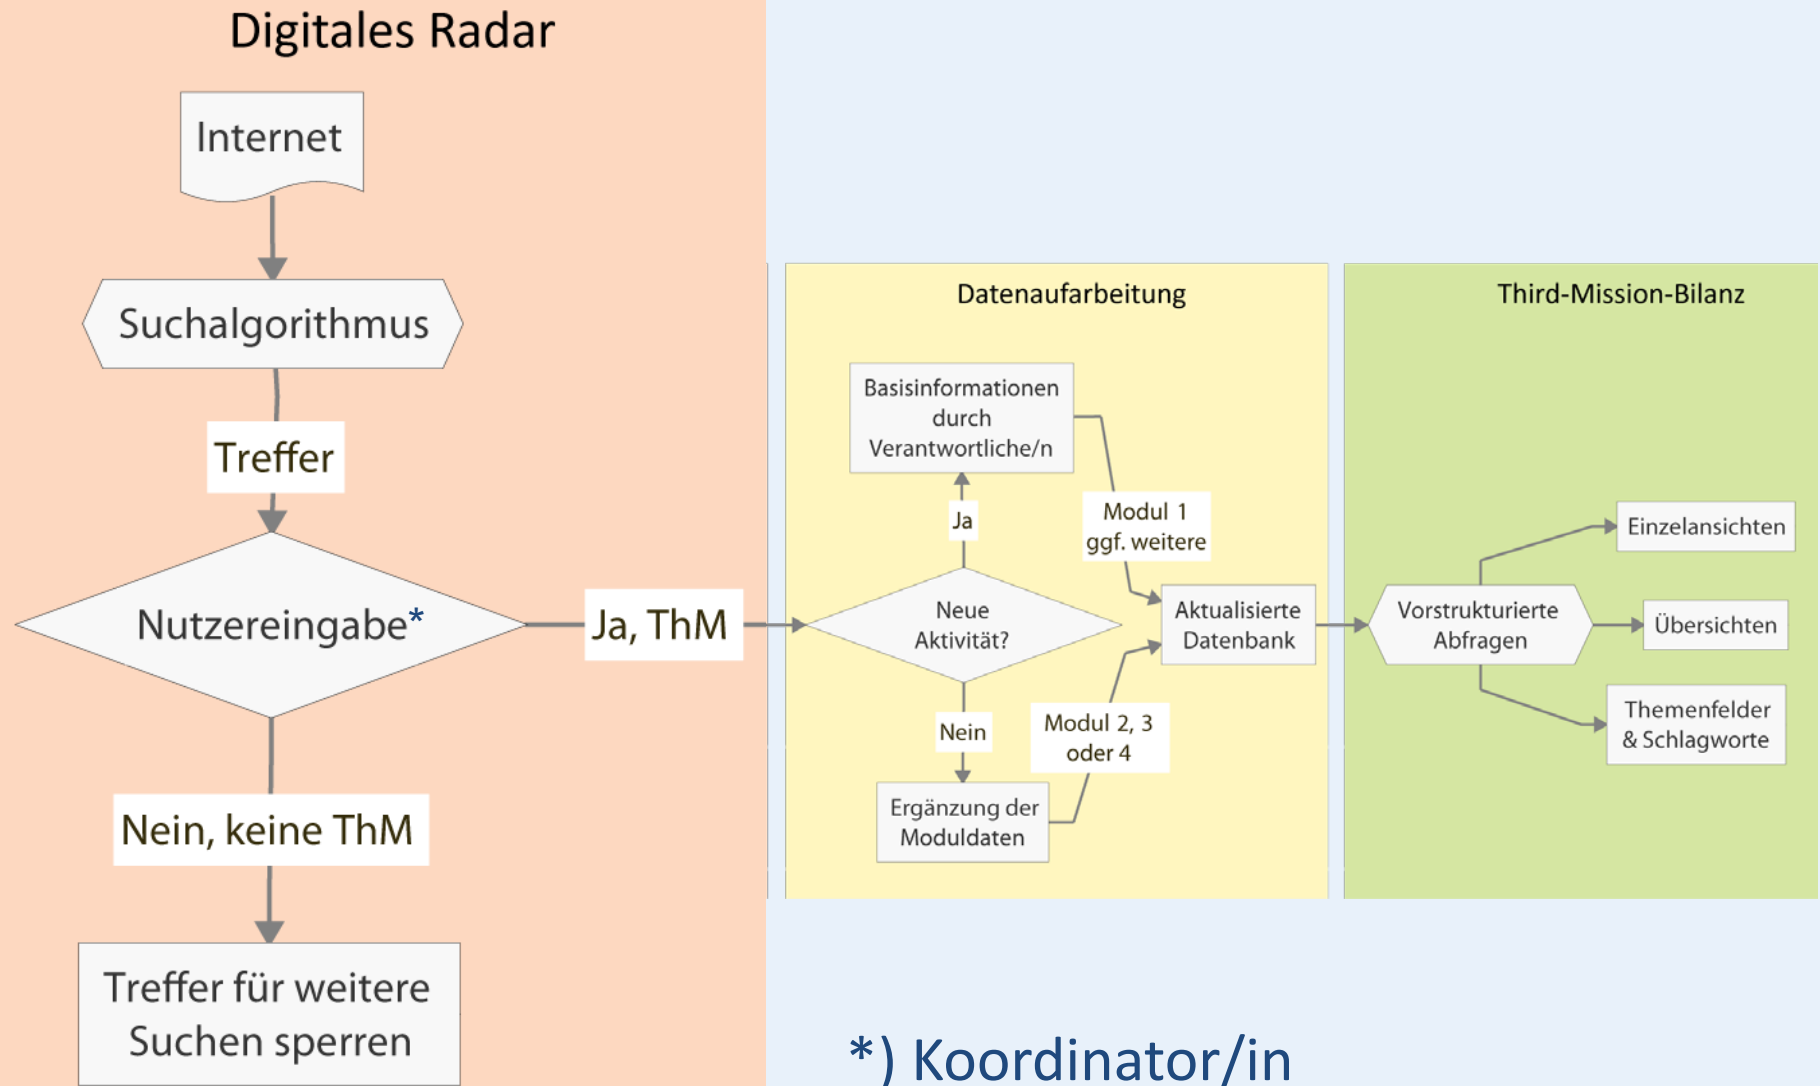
Digitales Radar

Internet

Suchalgorithmus

Treffer

Nutzereingabe*

Ja, ThM

Nein, keine ThM

Treffer für weitere Suchen sperren

Datenaufarbeitung

Basisinformationen durch Verantwortliche/n

Ja

Modul 1 ggf. weitere

Neue Aktivität?

Aktualisierte Datenbank

Nein

Modul 2, 3 oder 4

Ergänzung der Moduldaten

Third-Mission-Bilanz

Einzelansichten

Vorstrukturierte Abfragen

Übersichten

Themenfelder & Schlagworte

*) Koordinator/in